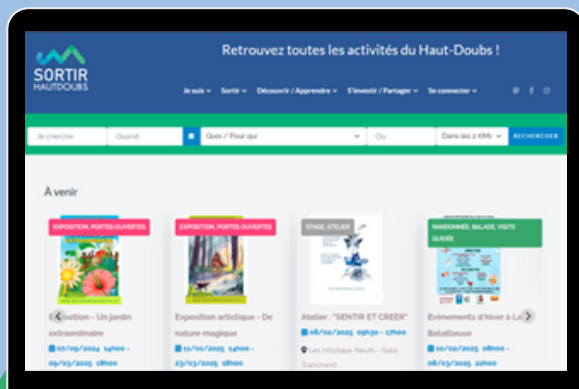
SORTIR HAUTDOUBS

Retrouvez toutes les activités du Haut-Doubs !

Je suis ∨ Sortir ∨ Découvrir / Apprendre ∨ S'investir / Partager ∨ Se connecter ∨

Je cherche | Quand | Quoi / Pour qui | Où | Dans les 2 KMs | RECHERCHER

À venir

EXPOSITION, PORTES OUVERTES
Exposition - Un jardin extraordinaire
07/09/2024 14h00 - 09/03/2025 18h00

EXPOSITION, PORTES OUVERTES
Exposition artistique - De nature magique
11/01/2025 14h00 - 23/03/2025 18h00

STAGE, ATELIER
Atelier : "SENTIR ET CREER"
08/02/2025 09h30 - 17h00
Les Hôpitaux-Neufs - Salle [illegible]

RANDONNÉE, BALADE, VISITE GUIDÉE
Evénements d'hiver à La Batailleuse
10/02/2025 08h00 - 08/03/2025 22h00